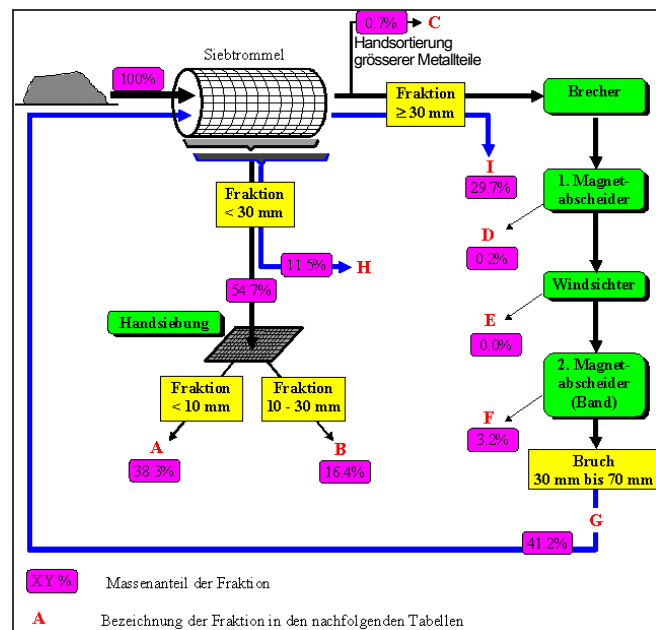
0.7% C

Handsortierung grösserer Metallteile

Siebtrommel

100%

Fraktion ≥ 30 mm

Brecher

I

29.7%

1. Magnetabscheider

D

0.2%

Windsichter

E

0.0%

2. Magnetabscheider (Band)

F

3.2%

Bruch 30 mm bis 70 mm

G

41.2%

Fraktion < 30 mm

11.5% H

54.7%

Handsiebung

Fraktion < 10 mm

Fraktion 10 - 30 mm

A

38.3%

B

16.4%

XY% Massenanteil der Fraktion

A Bezeichnung der Fraktion in den nachfolgenden Tabellen